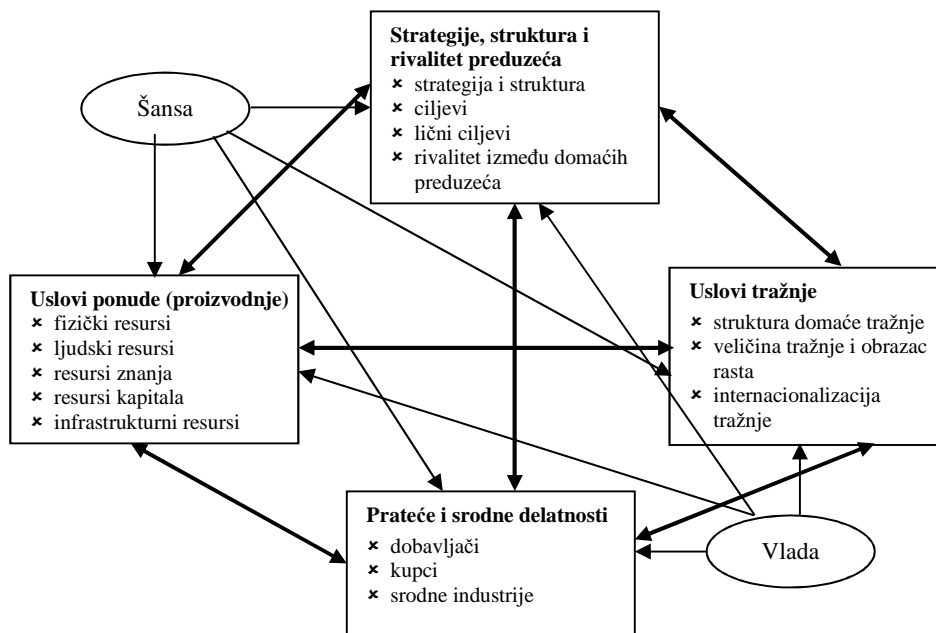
Strategije, struktura i rivalitet preduzeća
strategija i struktura
ciljevi
lični ciljevi
rivalitet između domaćih preduzeća

Šansa

Uslovi ponude (proizvodnje)
fizički resursi
ljudski resursi
resursi znanja
resursi kapitala
infrastrukturni resursi

Uslovi tražnje
struktura domaće tražnje
veličina tražnje i obrazac rasta
internacionalizacija tražnje

Prateće i srodne delatnosti
dobavljači
kupci
srodne industrije

Vlada